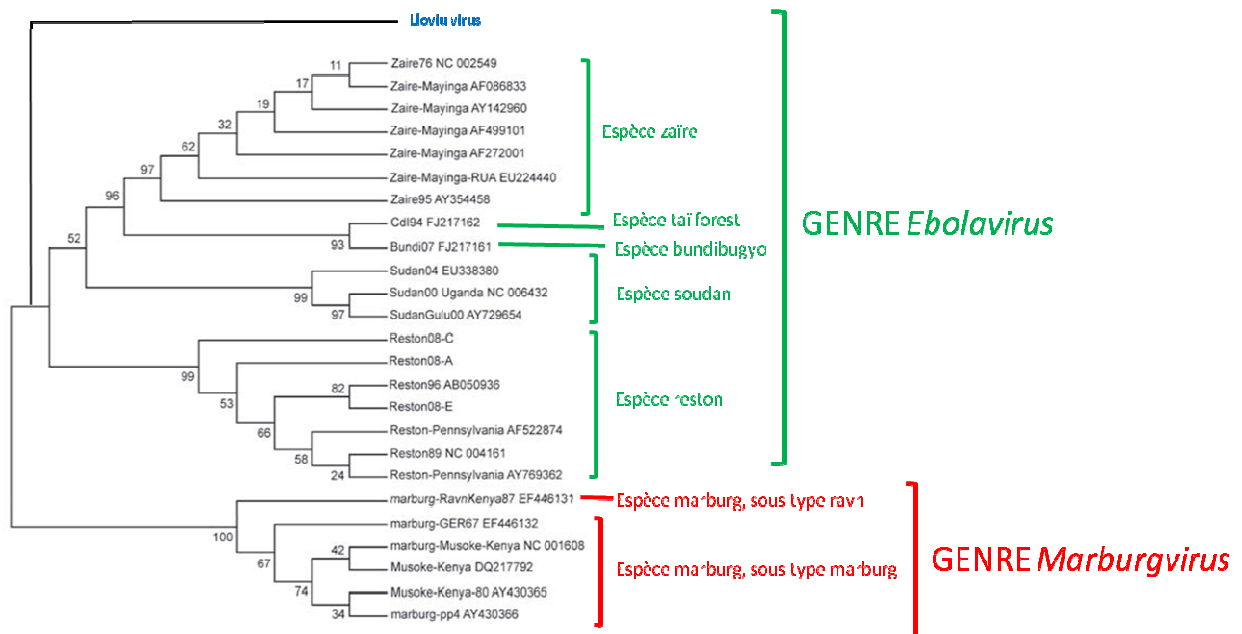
Lloviu virus

Zaire76 NC 002549
Zaire-Mayinga AF086833
Zaire-Mayinga AY142960
Zaire-Mayinga AF499101
Zaire-Mayinga AF272001
Zaire-Mayinga-RUA EU224440
Zaire95 AY354458
CdI94 FJ217162
Bundi07 FJ217161
Sudan04 EU338380
Sudan00 Uganda NC 006432
SudanGulu00 AY729654
Reston08-C
Reston08-A
Reston96 AB050936
Reston08-E
Reston-Pennsylvania AF522874
Reston89 NC 004161
Reston-Pennsylvania AY769362
marburg-RavnKenya87 EF446131
marburg-GER67 EF446132
marburg-Musoke-Kenya NC 001608
Musoke-Kenya DQ217792
Musoke-Kenya-80 AY430365
marburg-pp4 AY430366

11
17
19
32
62
97
96
93
52
99
97
99
82
53
66
58
24
100
42
67
74
34

Espèce zaïre
Espèce taï forest
Espèce bundibugyo
Espèce soudan
Espèce reston
GENRE Ebolavirus
Espèce marburg, sous type ravn
Espèce marburg, sous type marburg
GENRE Marburgvirus